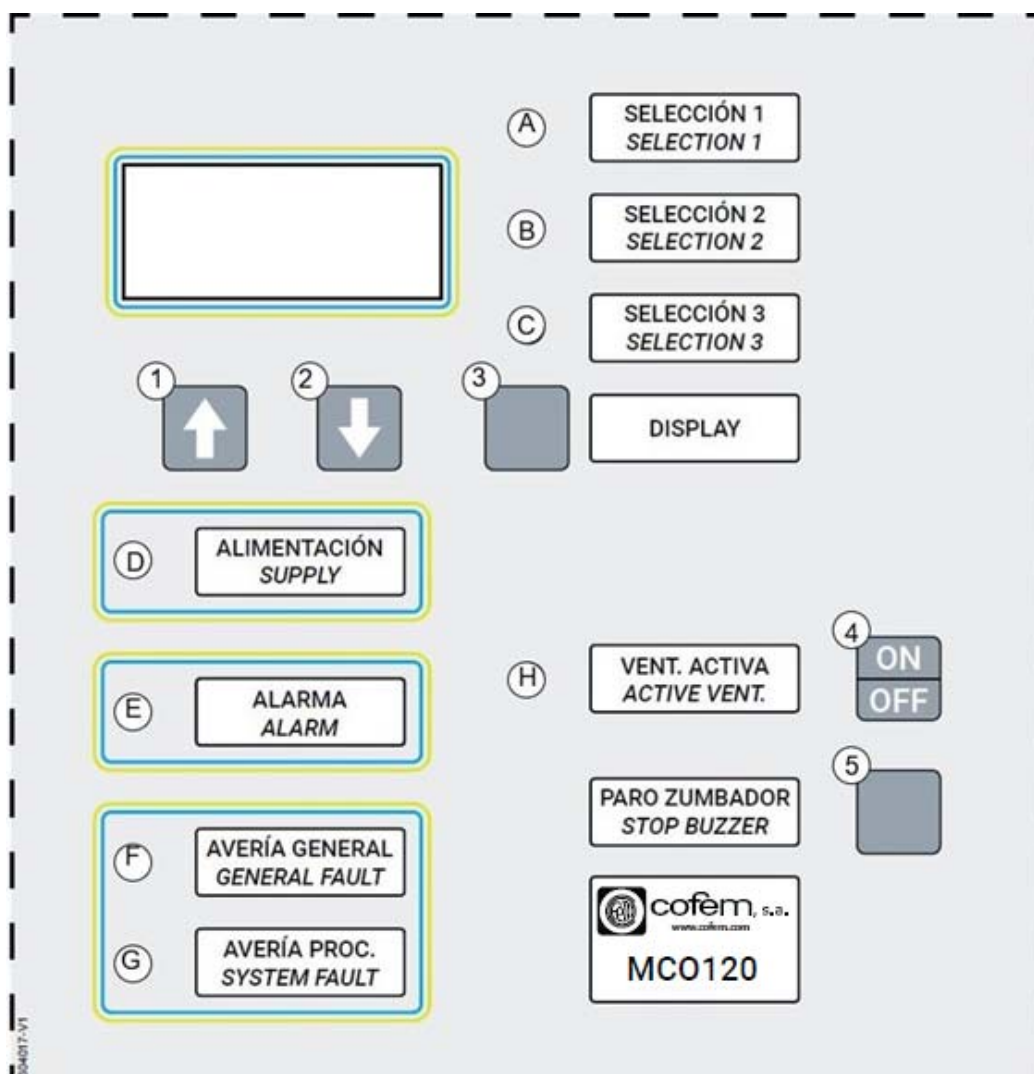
A
SELECCIÓN 1
SELECTION 1

B
SELECCIÓN 2
SELECTION 2

C
SELECCIÓN 3
SELECTION 3

1
2
3
DISPLAY

D
ALIMENTACIÓN
SUPPLY

E
ALARMA
ALARM

F
AVERÍA GENERAL
GENERAL FAULT

G
AVERÍA PROC.
SYSTEM FAULT

H
VENT. ACTIVA
ACTIVE VENT.

4
ON
OFF

5
PARO ZUMBADOR
STOP BUZZER

cofem, s.a.
www.cofem.com
MCO120

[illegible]04017-V1